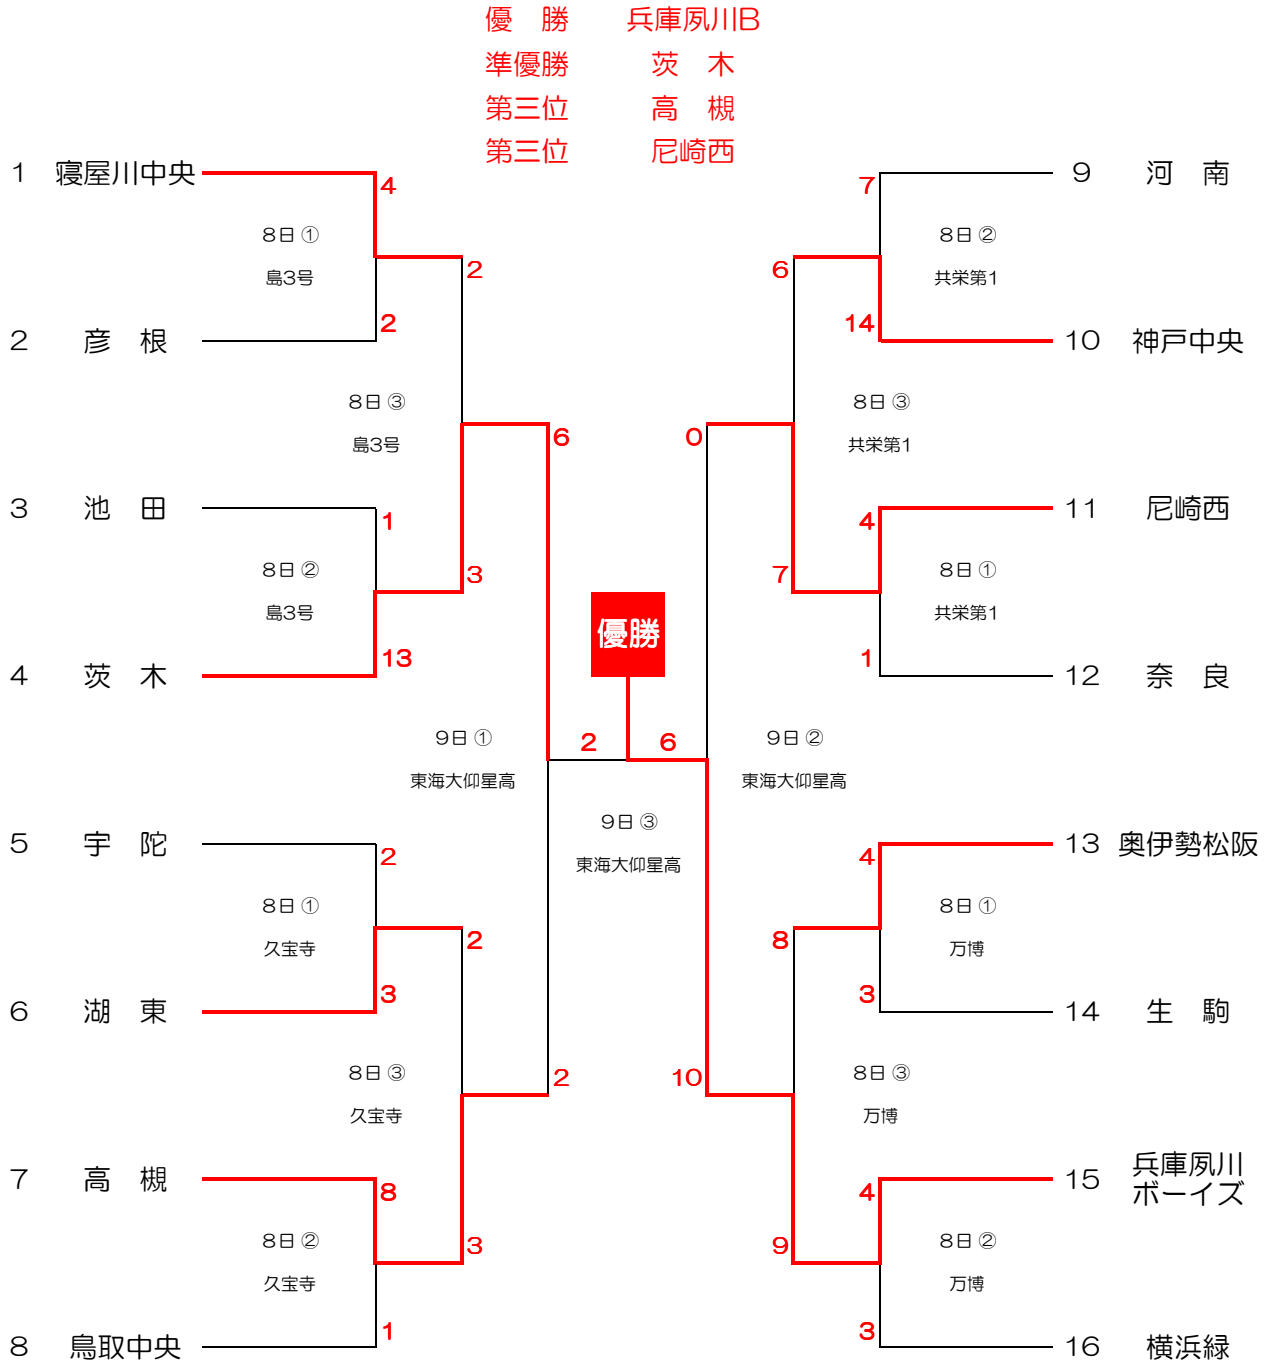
優　勝　　兵庫夙川B
準優勝　　茨　木
第三位　　高　槻
第三位　　尼崎西

1　寝屋川中央
4
8日 ①
島3号
2
2　彦　根
2
8日 ③
島3号
6
3　池　田
1
8日 ②
島3号
3
4　茨　木
13
9日 ①
東海大仰星高
2
5　宇　陀
2
8日 ①
久宝寺
2
6　湖　東
3
8日 ③
久宝寺
2
7　高　槻
8
8日 ②
久宝寺
3
8　鳥取中央
1

優勝
2　6
9日 ③
東海大仰星高

9　河　南
7
8日 ②
共栄第1
6
10　神戸中央
14
8日 ③
共栄第1
0
11　尼崎西
4
8日 ①
共栄第1
7
12　奈　良
1
9日 ②
東海大仰星高
13　奥伊勢松阪
4
8日 ①
万博
8
14　生　駒
3
8日 ③
万博
10
15　兵庫夙川ボーイズ
4
8日 ②
万博
9
16　横浜緑
3